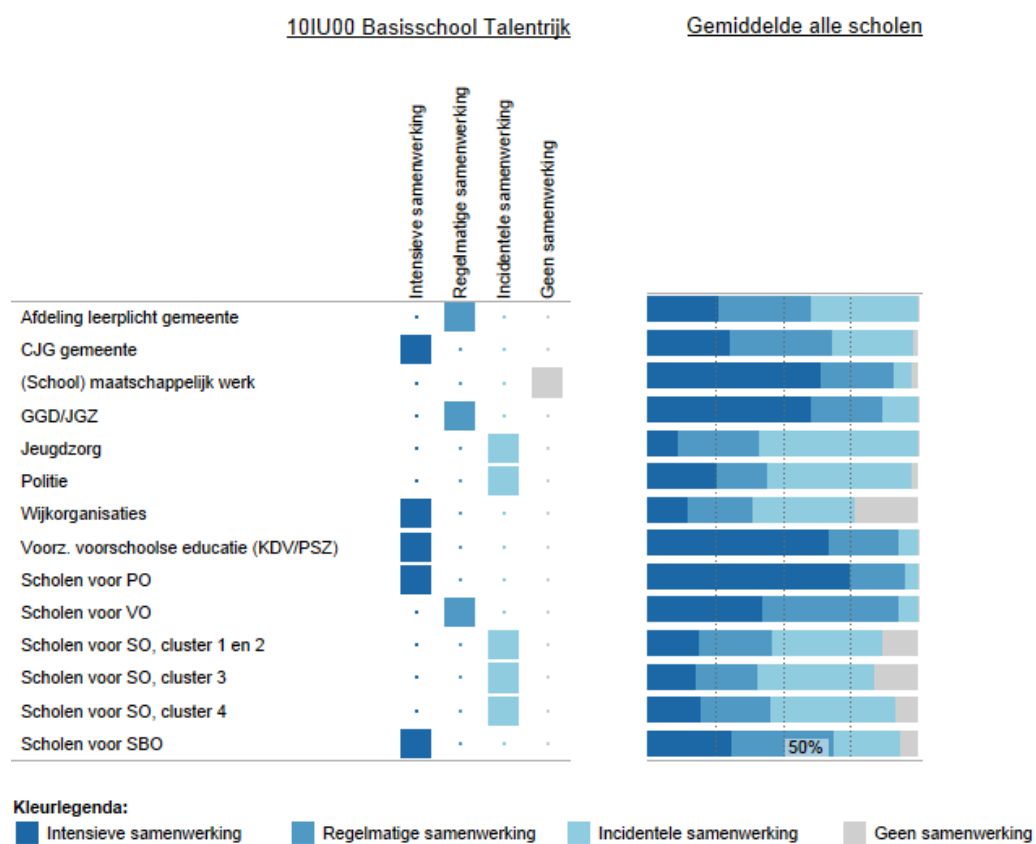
10IU00 Basisschool Talentrijk

Gemiddelde alle scholen

| | Intensieve samenwerking | Regelmatige samenwerking | Incidentele samenwerking | Geen samenwerking |
|---|---|---|---|---|
| Afdeling leerplicht gemeente | | | | |
| CJG gemeente | | | | |
| (School) maatschappelijk werk | | | | |
| GGD/JGZ | | | | |
| Jeugdzorg | | | | |
| Politie | | | | |
| Wijkorganisaties | | | | |
| Voorz. voorschoolse educatie (KDV/PSZ) | | | | |
| Scholen voor PO | | | | |
| Scholen voor VO | | | | |
| Scholen voor SO, cluster 1 en 2 | | | | |
| Scholen voor SO, cluster 3 | | | | |
| Scholen voor SO, cluster 4 | | | | |
| Scholen voor SBO | | | | |

50%

Kleurlegenda:
Intensieve samenwerking
Regelmatige samenwerking
Incidentele samenwerking
Geen samenwerking